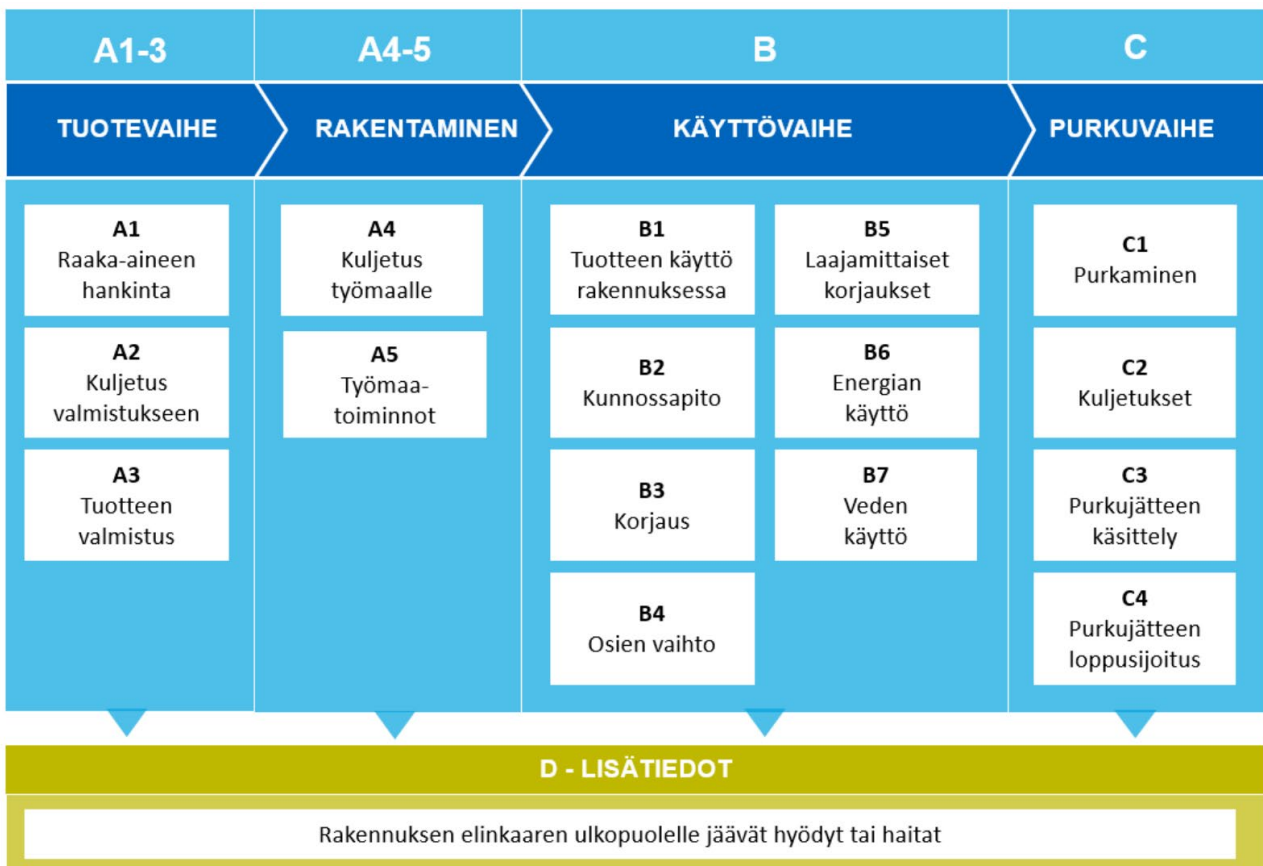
A1-3

TUOTEVAIHE

A1
Raaka-aineen hankinta

A2
Kuljetus valmistukseen

A3
Tuotteen valmistus

A4-5

RAKENTAMINEN

A4
Kuljetus työmaalle

A5
Työmaa-toiminnot

B

KÄYTTÖVAIHE

B1
Tuotteen käyttö rakennuksessa

B2
Kunnossapito

B3
Korjaus

B4
Osien vaihto

B5
Laajamittaiset korjaukset

B6
Energian käyttö

B7
Veden käyttö

C

PURKUVAIHE

C1
Purkaminen

C2
Kuljetukset

C3
Purkujätteen käsittely

C4
Purkujätteen loppusijoitus

D - LISÄTIEDOT

Rakennuksen elinkaaren ulkopuolelle jäävät hyödyt tai haitat